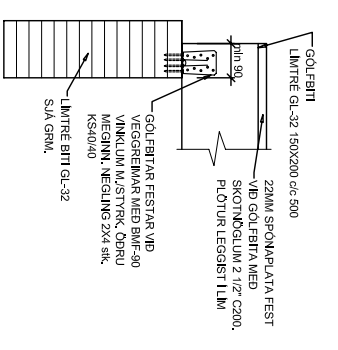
GÓLFBITI
LÍMTRÉ GL-32 150X200 c/c 500

22MM SPÓNAPLATA FEST
VIÐ GÓLFBITA MEÐ
SKOTNÖGLUM 2 1/2" C200.
PLÖTUR LEGGIST Í LÍM

mín 90

GÓLFBITAR FESTAR VIÐ
VEGGREIMAR MEÐ BMF-90
VINKLUM M/STYRK, ÖÐRU
MEGINN. NEGLING 2X4 stk.
KS40/40

LÍMTRÉ BITI GL-32
SJÁ GRM.